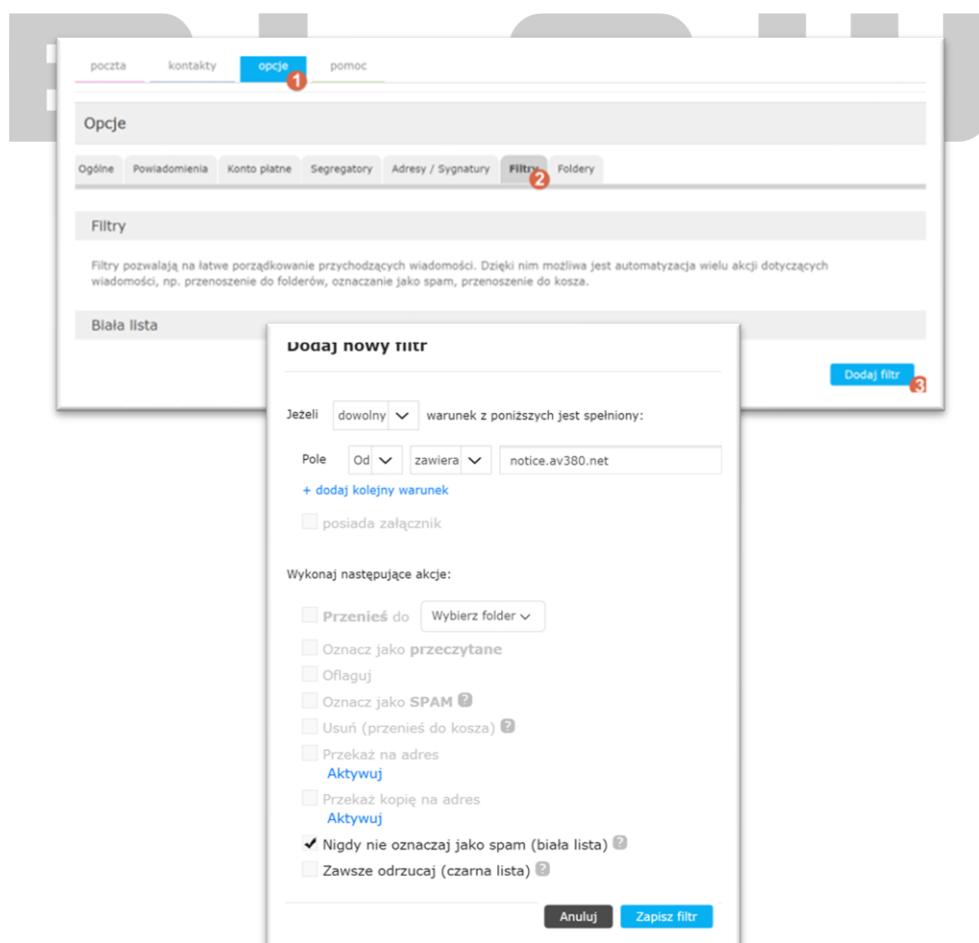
poczta kontakty opcje 1 pomoc

Opcje

Ogólne Powiadomienia Konto płatne Segregatory Adresy / Sygnatury Filtry 2 Foldery

Filtry

Filtry pozwalają na łatwe porządkowanie przychodzących wiadomości. Dzięki nim możliwa jest automatyzacja wielu akcji dotyczących wiadomości, np. przenoszenie do folderów, oznaczanie jako spam, przenoszenie do kosza.

Biała lista

Dodaj nowy filtr

Dodaj filtr 3

Jeżeli dowolny warunek z poniższych jest spełniony:

Pole Od zawiera notice.av380.net

+ dodaj kolejny warunek

posiada załącznik

Wykonaj następujące akcje:

Przenieś do Wybierz folder

Oznacz jako przeczytane

Oflaguj

Oznacz jako SPAM ?

Usuń (przenieś do kosza) ?

Przekaż na adres
Aktywuj

Przekaż kopię na adres
Aktywuj

✔ Nigdy nie oznaczaj jako spam (biała lista) ?

Zawsze odrzucaj (czarna lista) ?

Anuluj Zapisz filtr